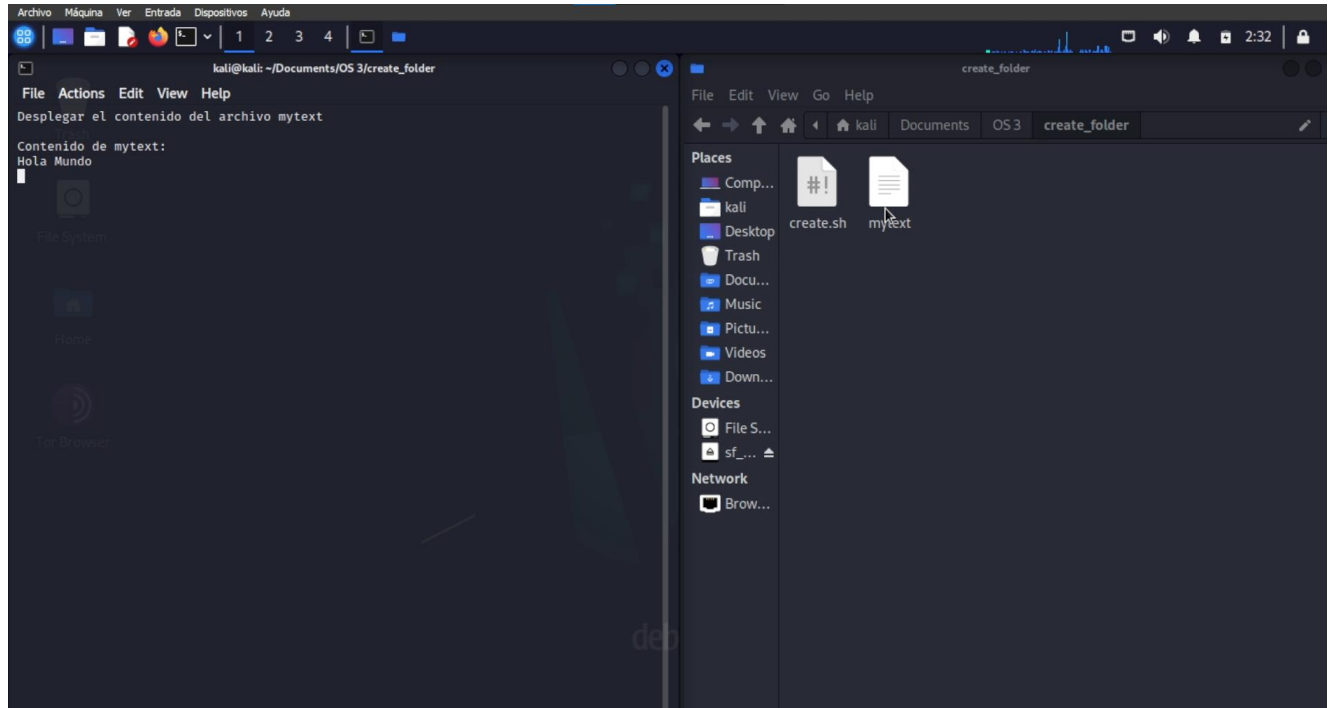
Archivo Máquina Ver Entrada Dispositivos Ayuda

1 2 3 4

2:32

kali@kali: ~/Documents/OS 3/create_folder

File Actions Edit View Help

Desplegar el contenido del archivo mytext

Contenido de mytext:
Hola Mundo

Trash

File System

Home

Tor Browser

deb

create_folder

File Edit View Go Help

kali Documents OS 3 create_folder

Places
Comp...
kali
Desktop
Trash
Docu...
Music
Pictu...
Videos
Down...

Devices
File S...
sf_...

Network
Brow...

create.sh

mytext